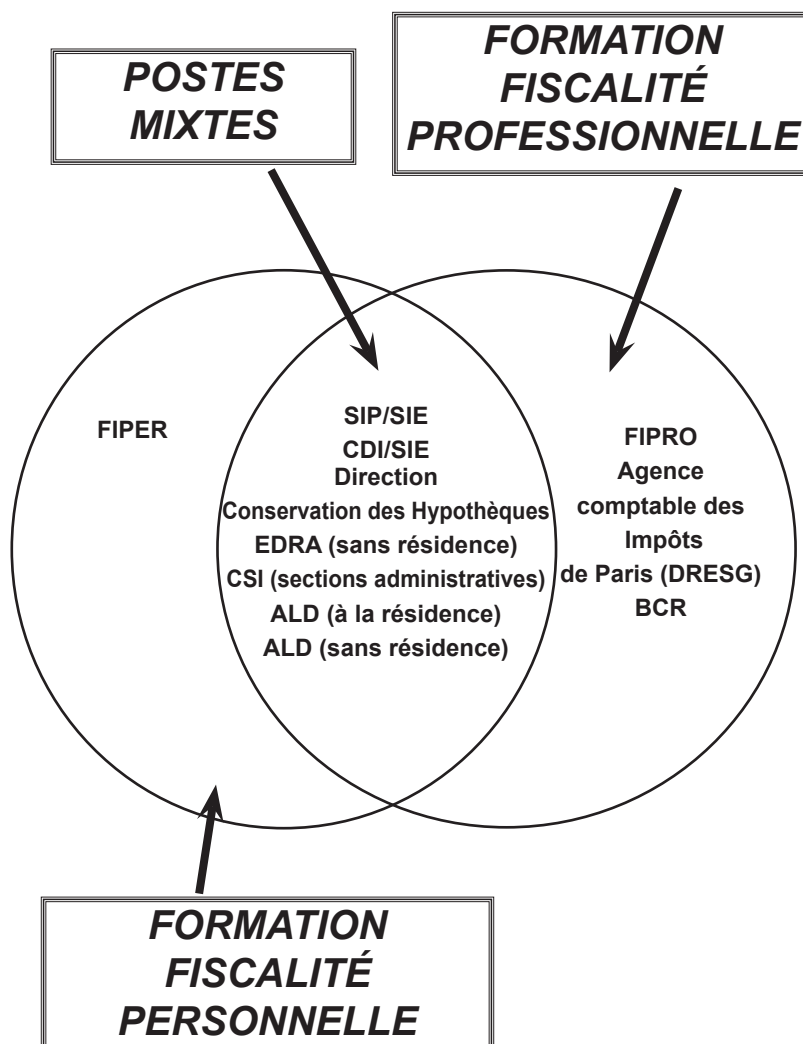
POSTES MIXTES

FORMATION FISCALITÉ PROFESSIONNELLE

FIPER

SIP/SIE
CDI/SIE
Direction
Conservation des Hypothèques
EDRA (sans résidence)
CSI (sections administratives)
ALD (à la résidence)
ALD (sans résidence)

FIPRO
Agence comptable des Impôts de Paris (DRESG)
BCR

FORMATION FISCALITÉ PERSONNELLE